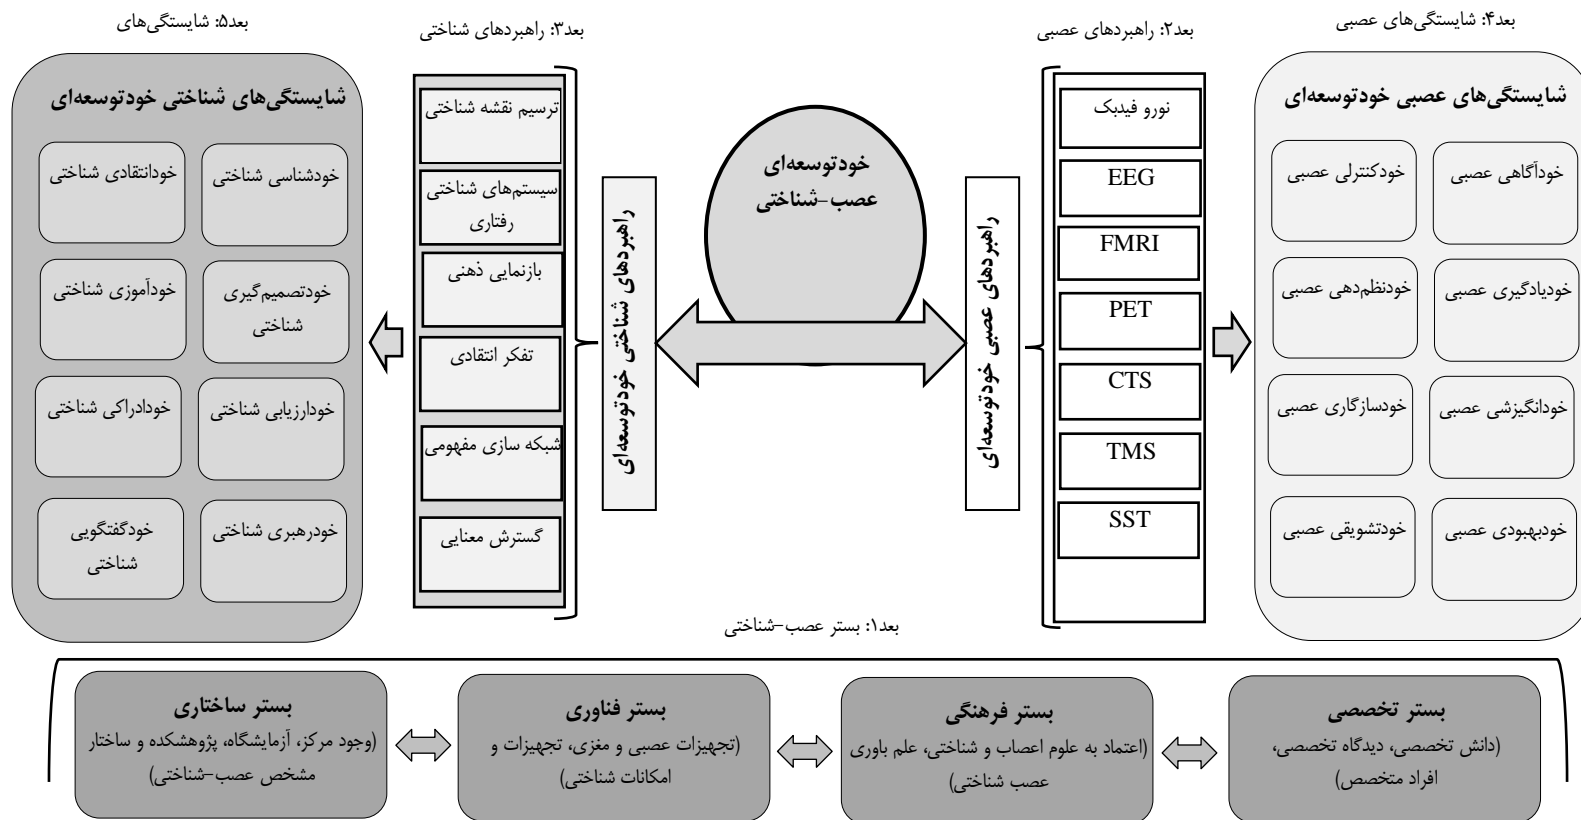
بعد۴: شایستگی‌های عصبی

شایستگی‌های عصبی خودتوسعه‌ای

خودآگاهی عصبی
خودکنترلی عصبی
خودیادگیری عصبی
خودنظم‌دهی عصبی
خودانگیزشی عصبی
خودسازگاری عصبی
خودبهبودی عصبی
خودتشویقی عصبی

بعد۲: راهبردهای عصبی

نورو فیدبک
EEG
FMRI
PET
CTS
TMS
SST

راهبردهای عصبی خودتوسعه‌ای

خودتوسعه‌ای عصب–شناختی

راهبردهای شناختی خودتوسعه‌ای

بعد۳: راهبردهای شناختی

ترسیم نقشه شناختی
سیستم‌های شناختی رفتاری
بازنمایی ذهنی
تفکر انتقادی
شبکه سازی مفهومی
گسترش معنایی

بعد۵: شایستگی‌های

شایستگی‌های شناختی خودتوسعه‌ای

خودشناسی شناختی
خودانتقادی شناختی
خودتصمیم‌گیری شناختی
خودآموزی شناختی
خودارزیابی شناختی
خودادراکی شناختی
خودرهبری شناختی
خودگفتگویی شناختی

بعد۱: بستر عصب–شناختی

بستر تخصصی
(دانش تخصصی، دیدگاه تخصصی، افراد متخصص)

بستر فرهنگی
(اعتماد به علوم اعصاب و شناختی، علم باوری عصب شناختی)

بستر فناوری
(تجهیزات عصبی و مغزی، تجهیزات و امکانات شناختی)

بستر ساختاری
(وجود مرکز، آزمایشگاه، پژوهشکده و ساختار مشخص عصب–شناختی)